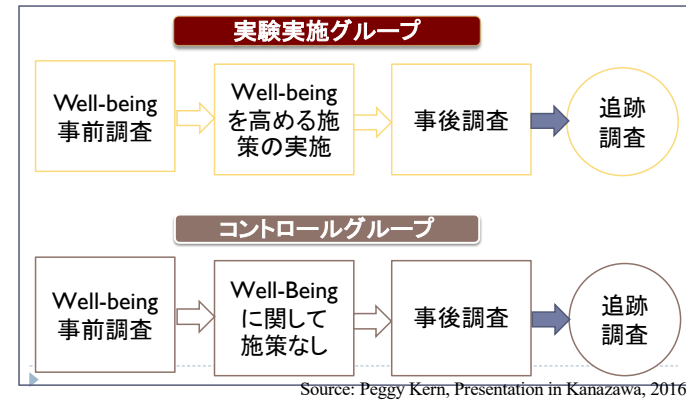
実験実施グループ

Well-being
事前調査

Well-being
を高める施
策の実施

事後調査

追跡
調査

コントロールグループ

Well-being
事前調査

Well-Being
に関して
施策なし

事後調査

追跡
調査

Source: Peggy Kern, Presentation in Kanazawa, 2016